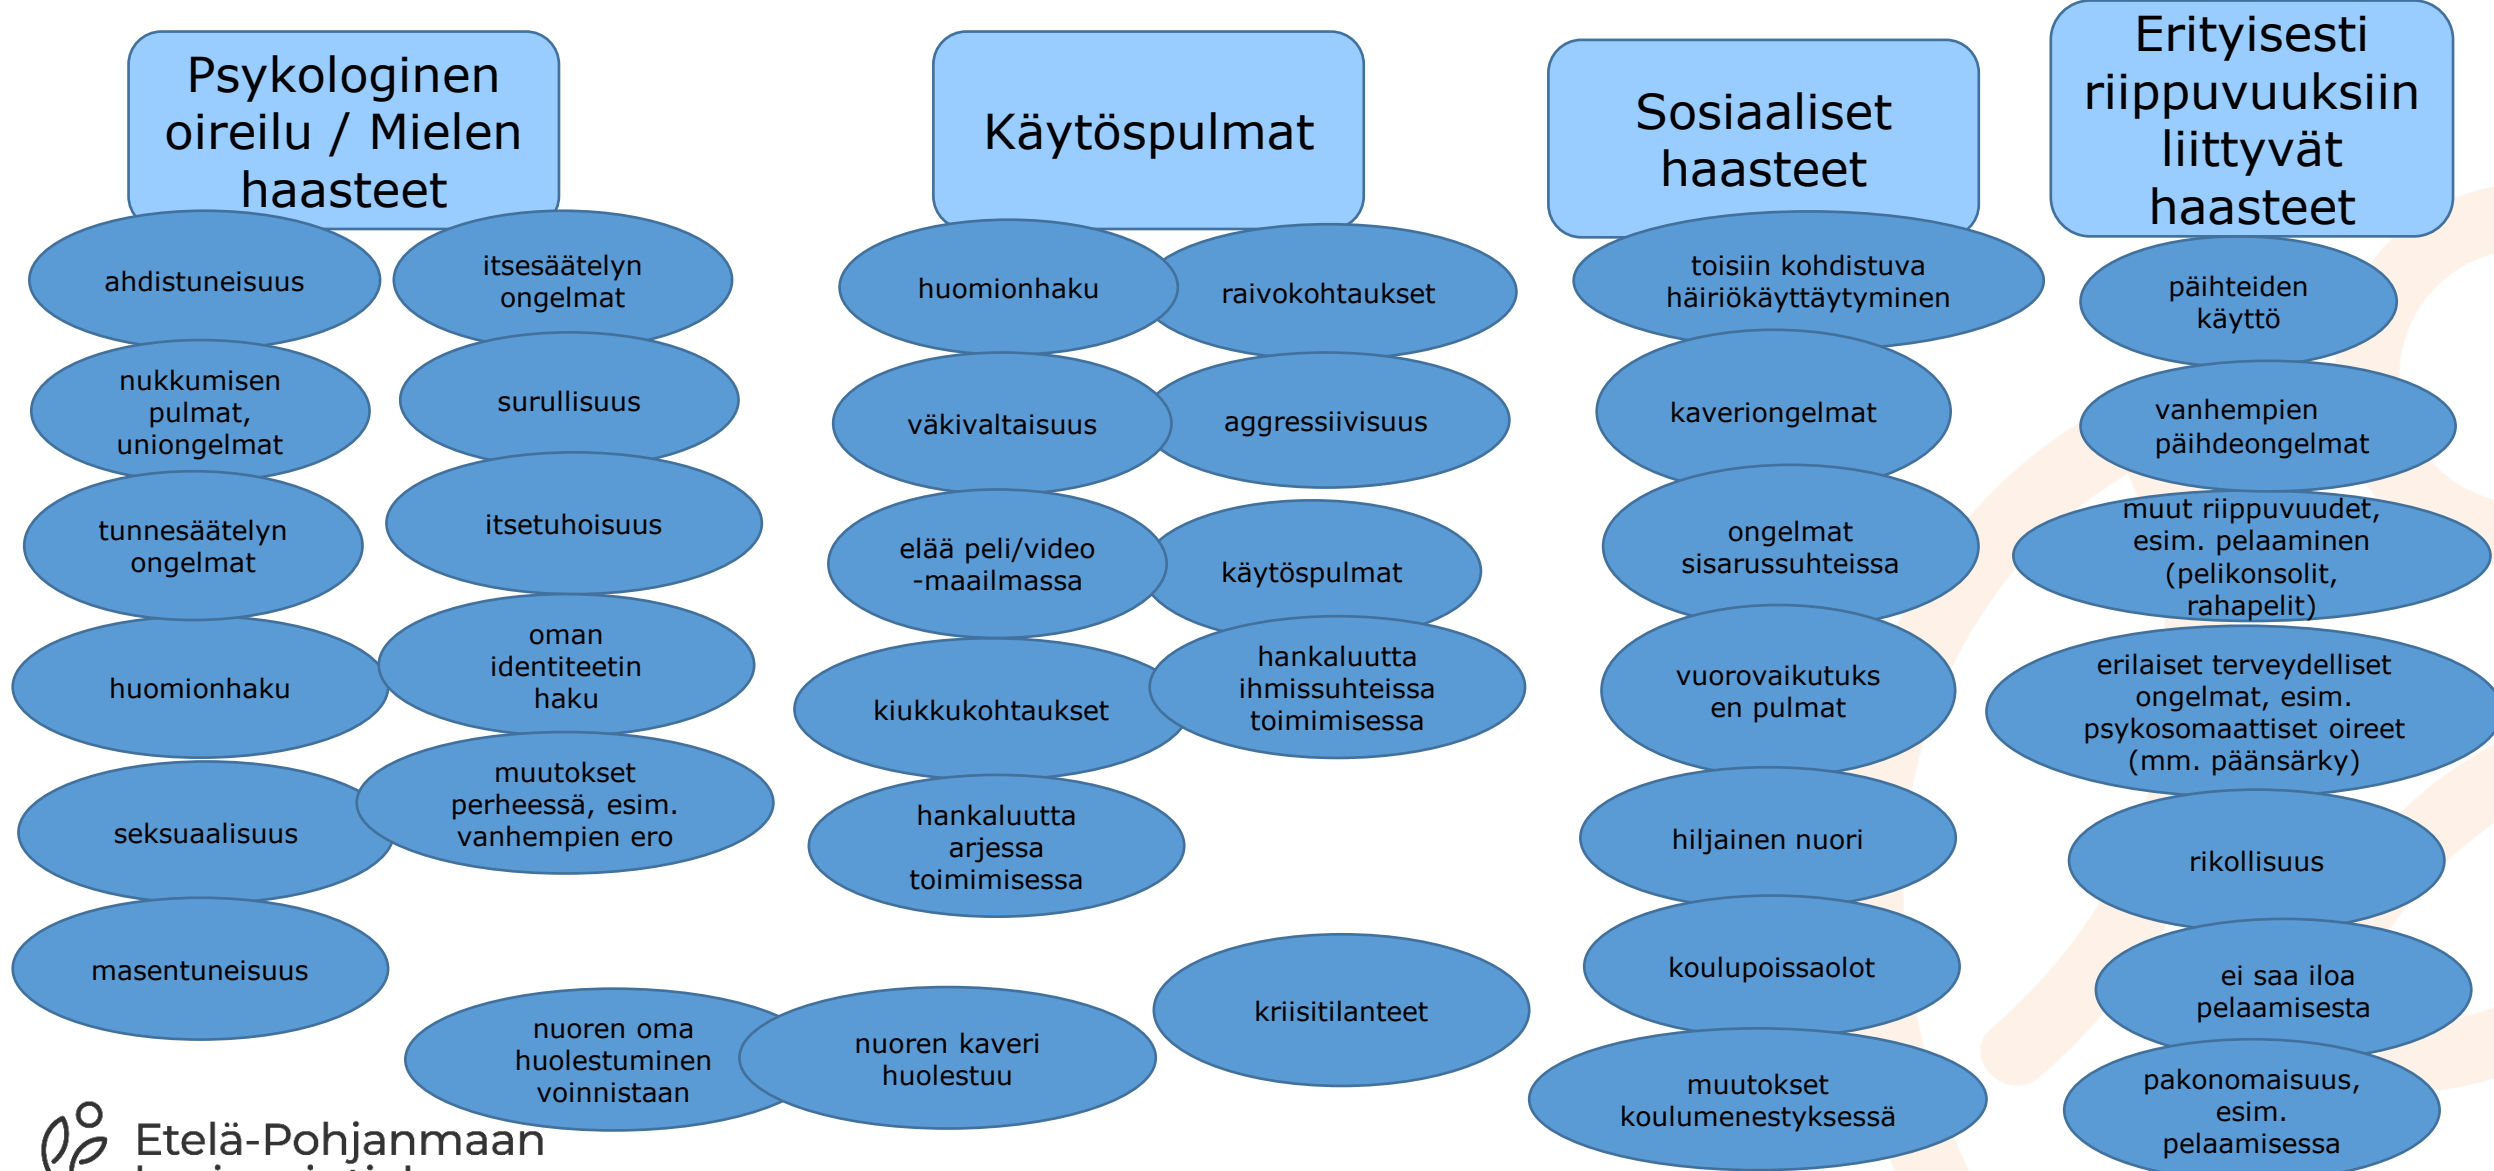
Psykologinen oireilu / Mielen haasteet

ahdistuneisuus

itsesäätelyn ongelmat

nukkumisen pulmat, uniongelmat

surullisuus

tunnesäätelyn ongelmat

itsetuhoisuus

huomionhaku

oman identiteetin haku

seksuaalisuus

muutokset perheessä, esim. vanhempien ero

masentuneisuus

Käytöspulmat

huomionhaku

raivokohtaukset

väkivaltaisuus

aggressiivisuus

elää peli/video -maailmassa

käytöspulmat

kiukkukohtaukset

hankaluutta ihmissuhteissa toimimisessa

hankaluutta arjessa toimimisessa

kriisitilanteet

nuoren oma huolestuminen voinnistaan

nuoren kaveri huolestuu

Sosiaaliset haasteet

toisiin kohdistuva häiriökäyttäytyminen

kaveriongelmat

ongelmat sisarussuhteissa

vuorovaikutuksen pulmat

hiljainen nuori

koulupoissaolot

muutokset koulumenestyksessä

Erityisesti riippuvuuksiin liittyvät haasteet

päihteiden käyttö

vanhempien päihdeongelmat

muut riippuvuudet, esim. pelaaminen (pelikonsolit, rahapelit)

erilaiset terveydelliset ongelmat, esim. psykosomaattiset oireet (mm. päänsärky)

rikollisuus

ei saa iloa pelaamisesta

pakonomaisuus, esim. pelaamisessa

Etelä-Pohjanmaan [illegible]